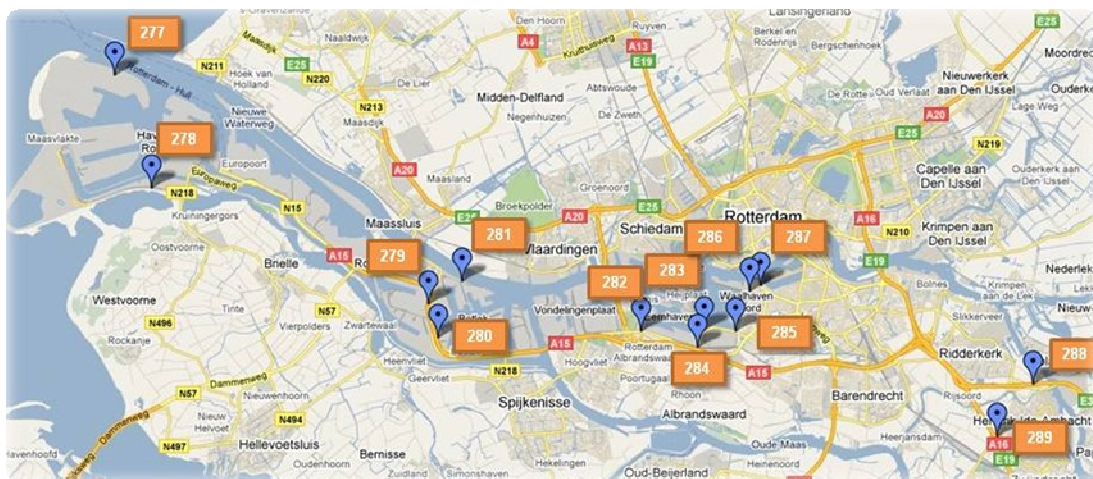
277
278
279
280
281
282
283
284
285
286
287
288
289

's-Gravenzande
Den Hoorn
Lansingerland
E25
Moordrecht
Maasdijk
Naaldwijk
A4
A13
Ruyven
Berkel en Rodenrijs
Bergschenhoek
Rotterdam - Hull
N211
Hoek van Holland
N220
E25
De Lier
Kruithuisweg
E19
Nieuwerkerk aan Den IJssel
Ouderkerk
Maasvlakte
Nieuwe Waterweg
N213
Midden-Delfland
Abtswoude
De Rotte
Oud Verlaat
Laag Zuidwijk
Lage Weg
Maasdijk
Negenhuizen
De Zweth
A20
Europoort
A20
E25
N219
Maasland
Capelle aan Den IJssel
Europaweg
Groenoord
N218
N15
Broekpolder
Ouderkerk aan den IJssel
Kruiningergors
Maassluis
E25
A20
E25
Schiedam
Rotterdam
A16
Krimpen aan Den IJssel
Vlaardingen
N210
Oostvoorne
Brielle
A15
Nederlek
E19
Westvoorne
Tinte
Vondelingenplaat
Waalhaven
Bolnes
Nieuw
N496
N57
Vierpolders
Zwartewaal
Rotterdam
Slikkerveer
Lek
Rockanje
Heenvliet
Albrandswaard
A15
Ridderkerk
Geervliet
N218
Hoogvliet
Poortugaal
A15
Dammeweg
N57
Nieuw Helvoet
N494
Spijkenisse
Rhoon
Barendrecht
Albrandswaard
N497
Hellevoetsluis
Hendrik-Ido-Ambacht
Heerjansdam
A16
Oudenhoorn
Bernisse
Zuidland
Simonshaven
Hekelingen
Oud-Beijerland
Heinenoord
Oude Maas
E19
Pap